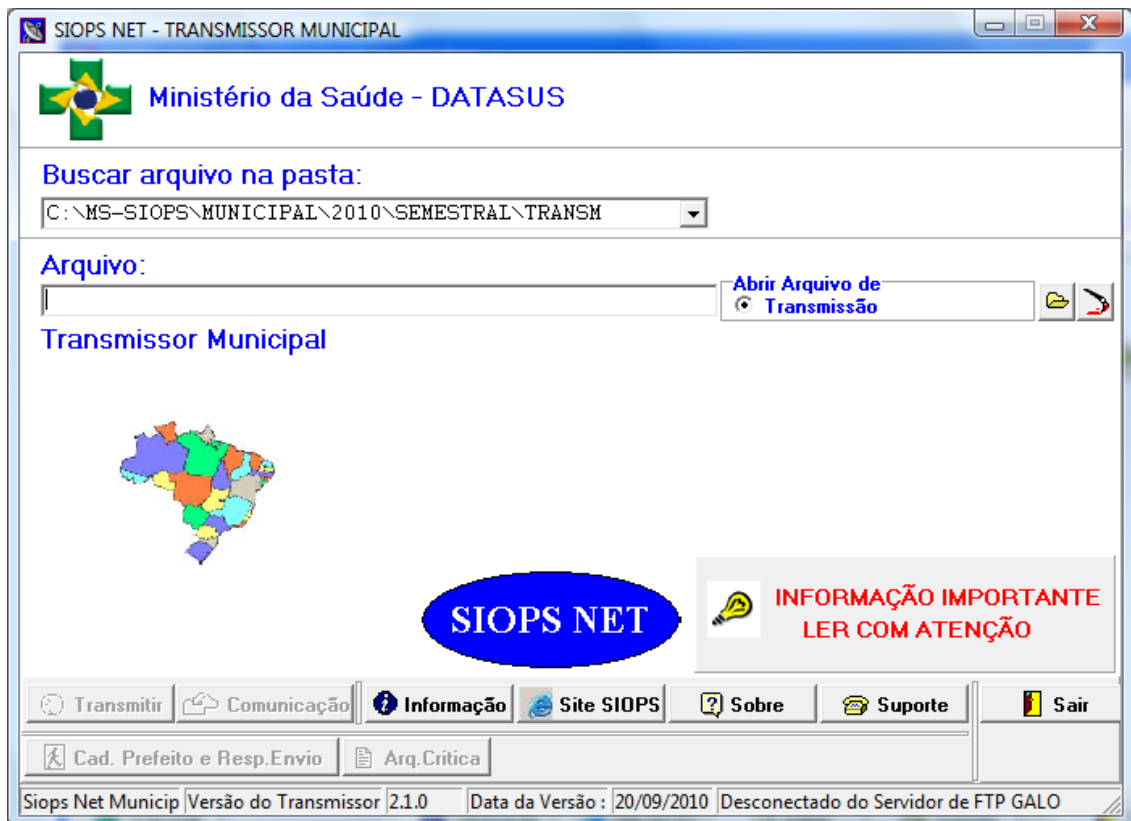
SIOPS NET - TRANSMISSOR MUNICIPAL

Ministério da Saúde - DATASUS

Buscar arquivo na pasta:

C:\MS-SIOPS\MUNICIPAL\2010\SEMESTRAL\TRANSM

Arquivo:

Abrir Arquivo de
Transmissão

Transmissor Municipal

SIOPS NET

INFORMAÇÃO IMPORTANTE
LER COM ATENÇÃO

Transmitir
Comunicação
Informação
Site SIOPS
Sobre
Suporte
Sair

Cad. Prefeito e Resp.Envio
Arq.Critica

| Siops Net Municip | Versão do Transmissor | 2.1.0 | Data da Versão : | 20/09/2010 | Desconectado do Servidor de FTP GALO |
|---|---|---|---|---|---|